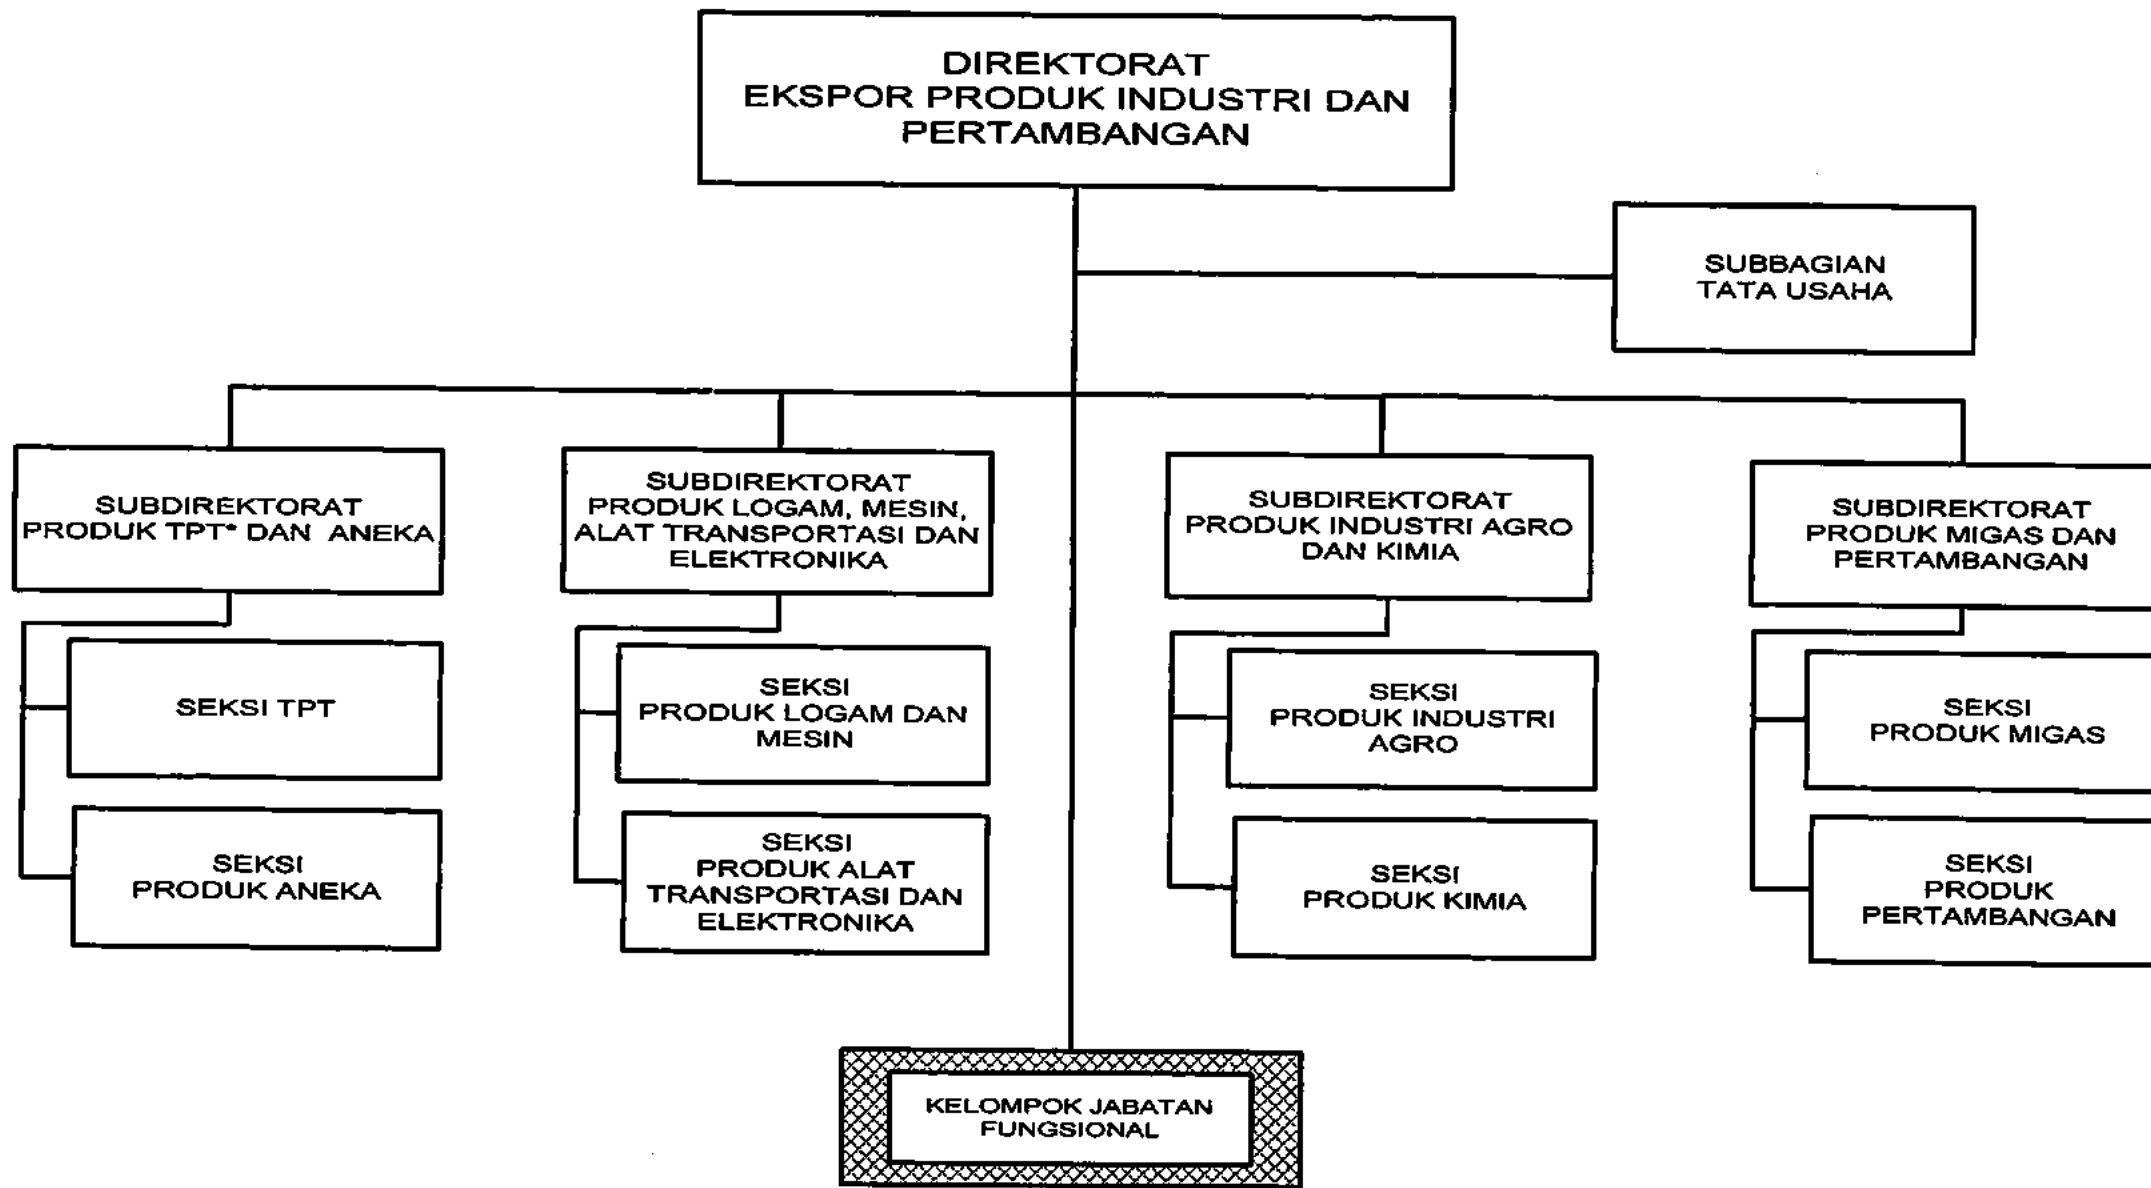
DIREKTORAT
EKSPOR PRODUK INDUSTRI DAN PERTAMBANGAN

SUBBAGIAN
TATA USAHA

SUBDIREKTORAT
PRODUK TPT* DAN ANEKA

SEKSI TPT

SEKSI
PRODUK ANEKA

SUBDIREKTORAT
PRODUK LOGAM, MESIN, ALAT TRANSPORTASI DAN ELEKTRONIKA

SEKSI
PRODUK LOGAM DAN MESIN

SEKSI
PRODUK ALAT TRANSPORTASI DAN ELEKTRONIKA

SUBDIREKTORAT
PRODUK INDUSTRI AGRO DAN KIMIA

SEKSI
PRODUK INDUSTRI AGRO

SEKSI
PRODUK KIMIA

SUBDIREKTORAT
PRODUK MIGAS DAN PERTAMBANGAN

SEKSI
PRODUK MIGAS

SEKSI
PRODUK
PERTAMBANGAN

KELOMPOK JABATAN FUNGSIONAL